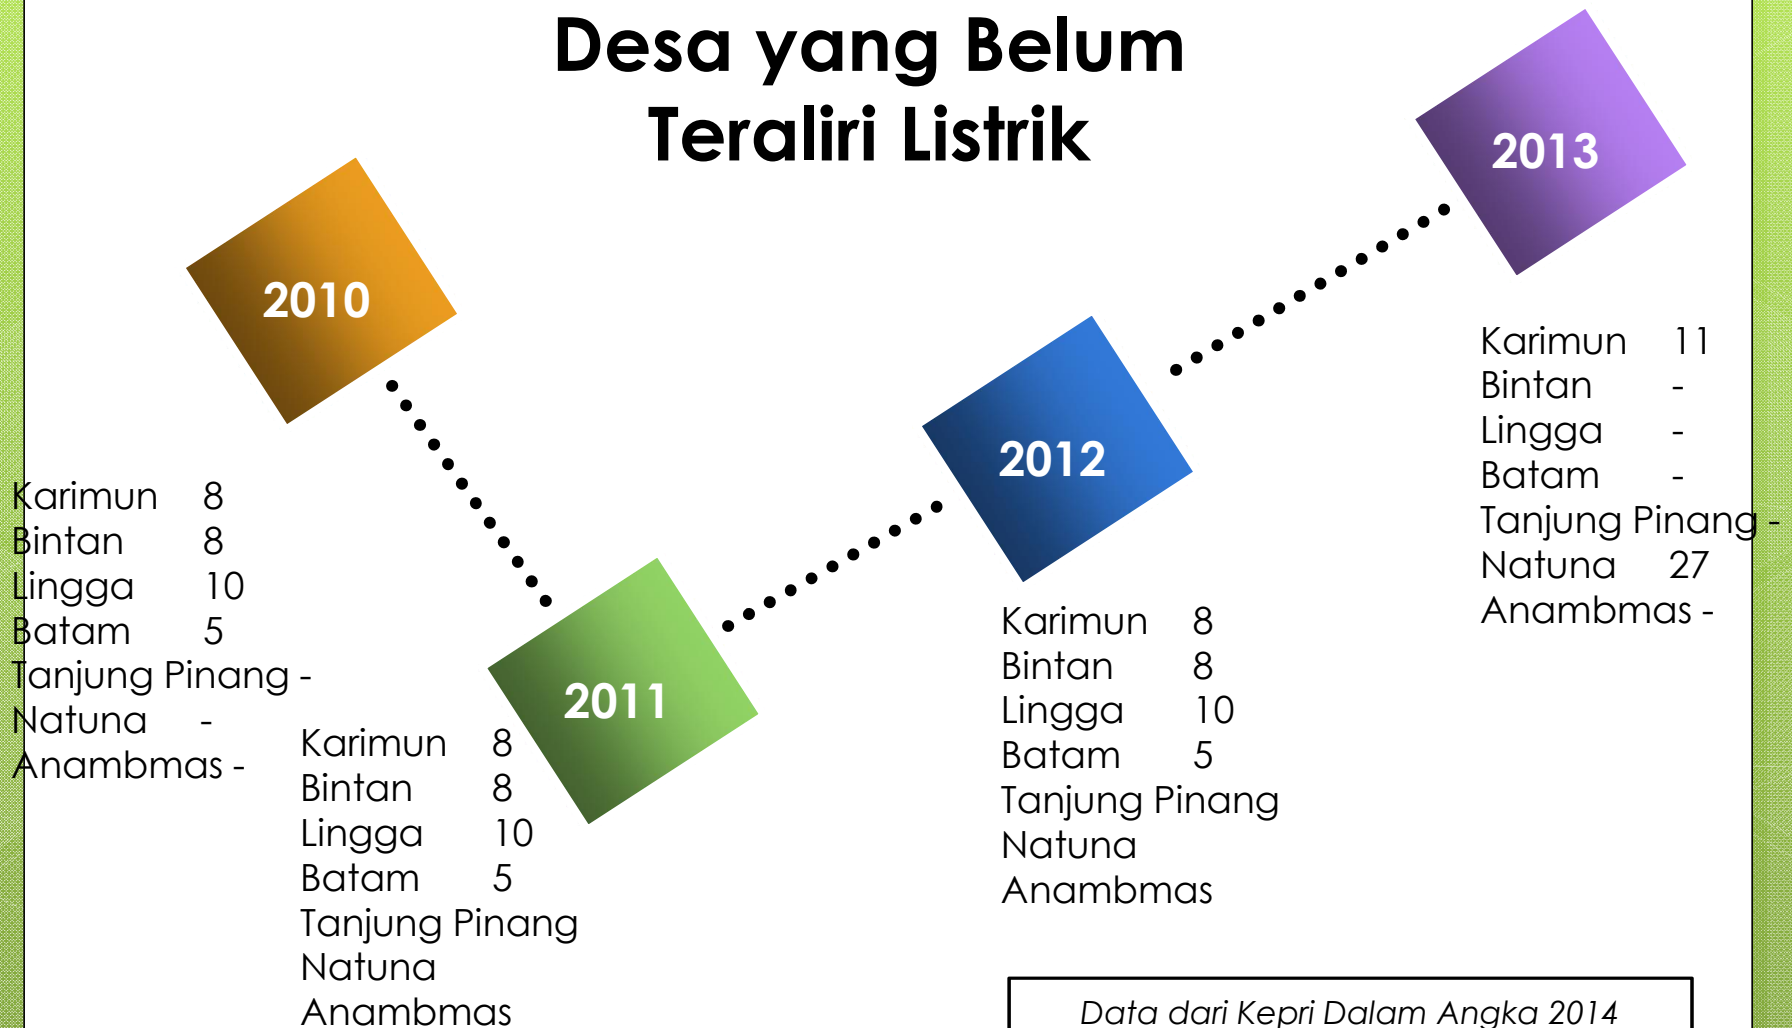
Desa yang Belum Teraliri Listrik

2010

Karimun 8
Bintan 8
Lingga 10
Batam 5
Tanjung Pinang -
Natuna -
Anambmas -

2011

Karimun 8
Bintan 8
Lingga 10
Batam 5
Tanjung Pinang
Natuna
Anambmas

2012

Karimun 8
Bintan 8
Lingga 10
Batam 5
Tanjung Pinang
Natuna
Anambmas

2013

Karimun 11
Bintan -
Lingga -
Batam -
Tanjung Pinang -
Natuna 27
Anambmas -

Data dari Kepri Dalam Angka 2014